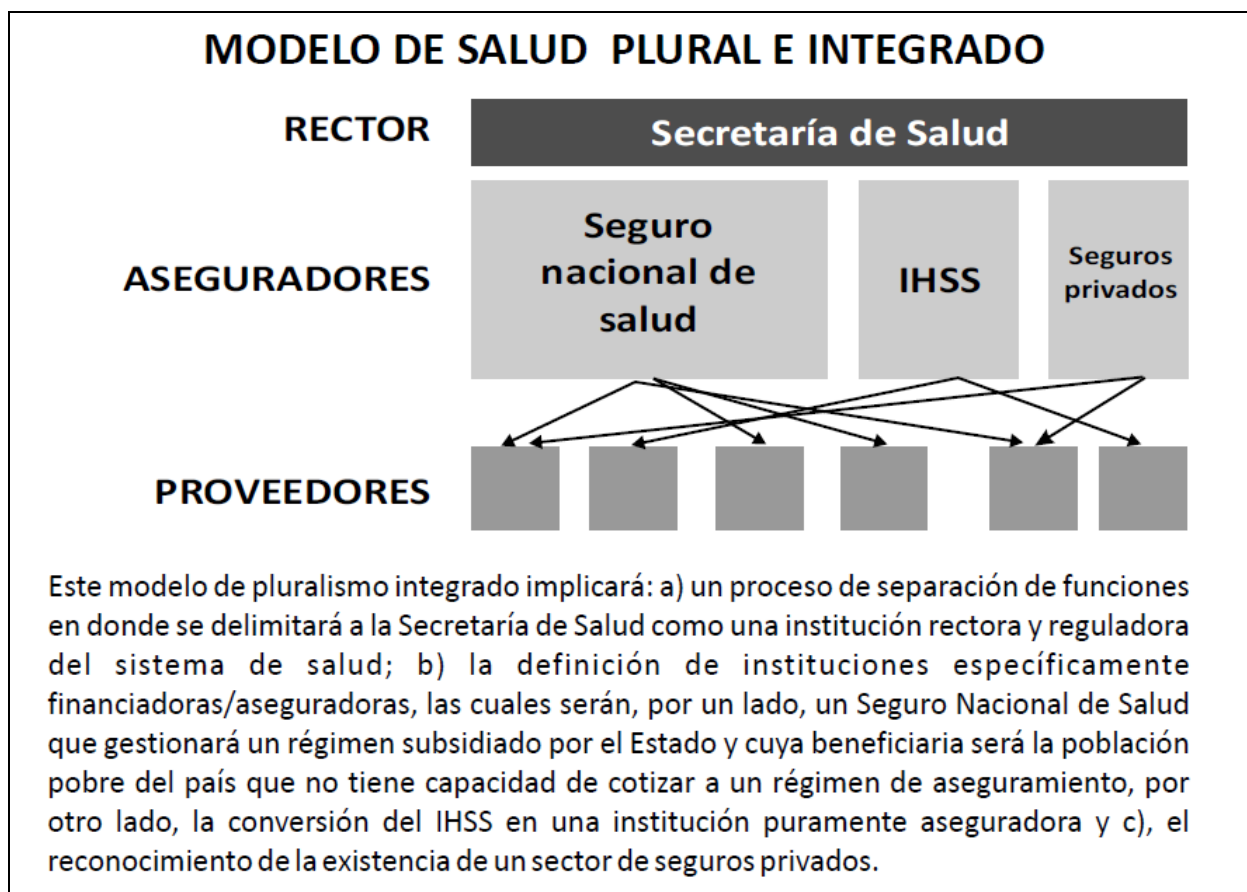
MODELO DE SALUD PLURAL E INTEGRADO

RECTOR

Secretaría de Salud

ASEGURADORES

Seguro nacional de salud

IHSS

Seguros privados

PROVEEDORES

Este modelo de pluralismo integrado implicará: a) un proceso de separación de funciones en donde se delimitará a la Secretaría de Salud como una institución rectora y reguladora del sistema de salud; b) la definición de instituciones específicamente financiadoras/aseguradoras, las cuales serán, por un lado, un Seguro Nacional de Salud que gestionará un régimen subsidiado por el Estado y cuya beneficiaria será la población pobre del país que no tiene capacidad de cotizar a un régimen de aseguramiento, por otro lado, la conversión del IHSS en una institución puramente aseguradora y c), el reconocimiento de la existencia de un sector de seguros privados.